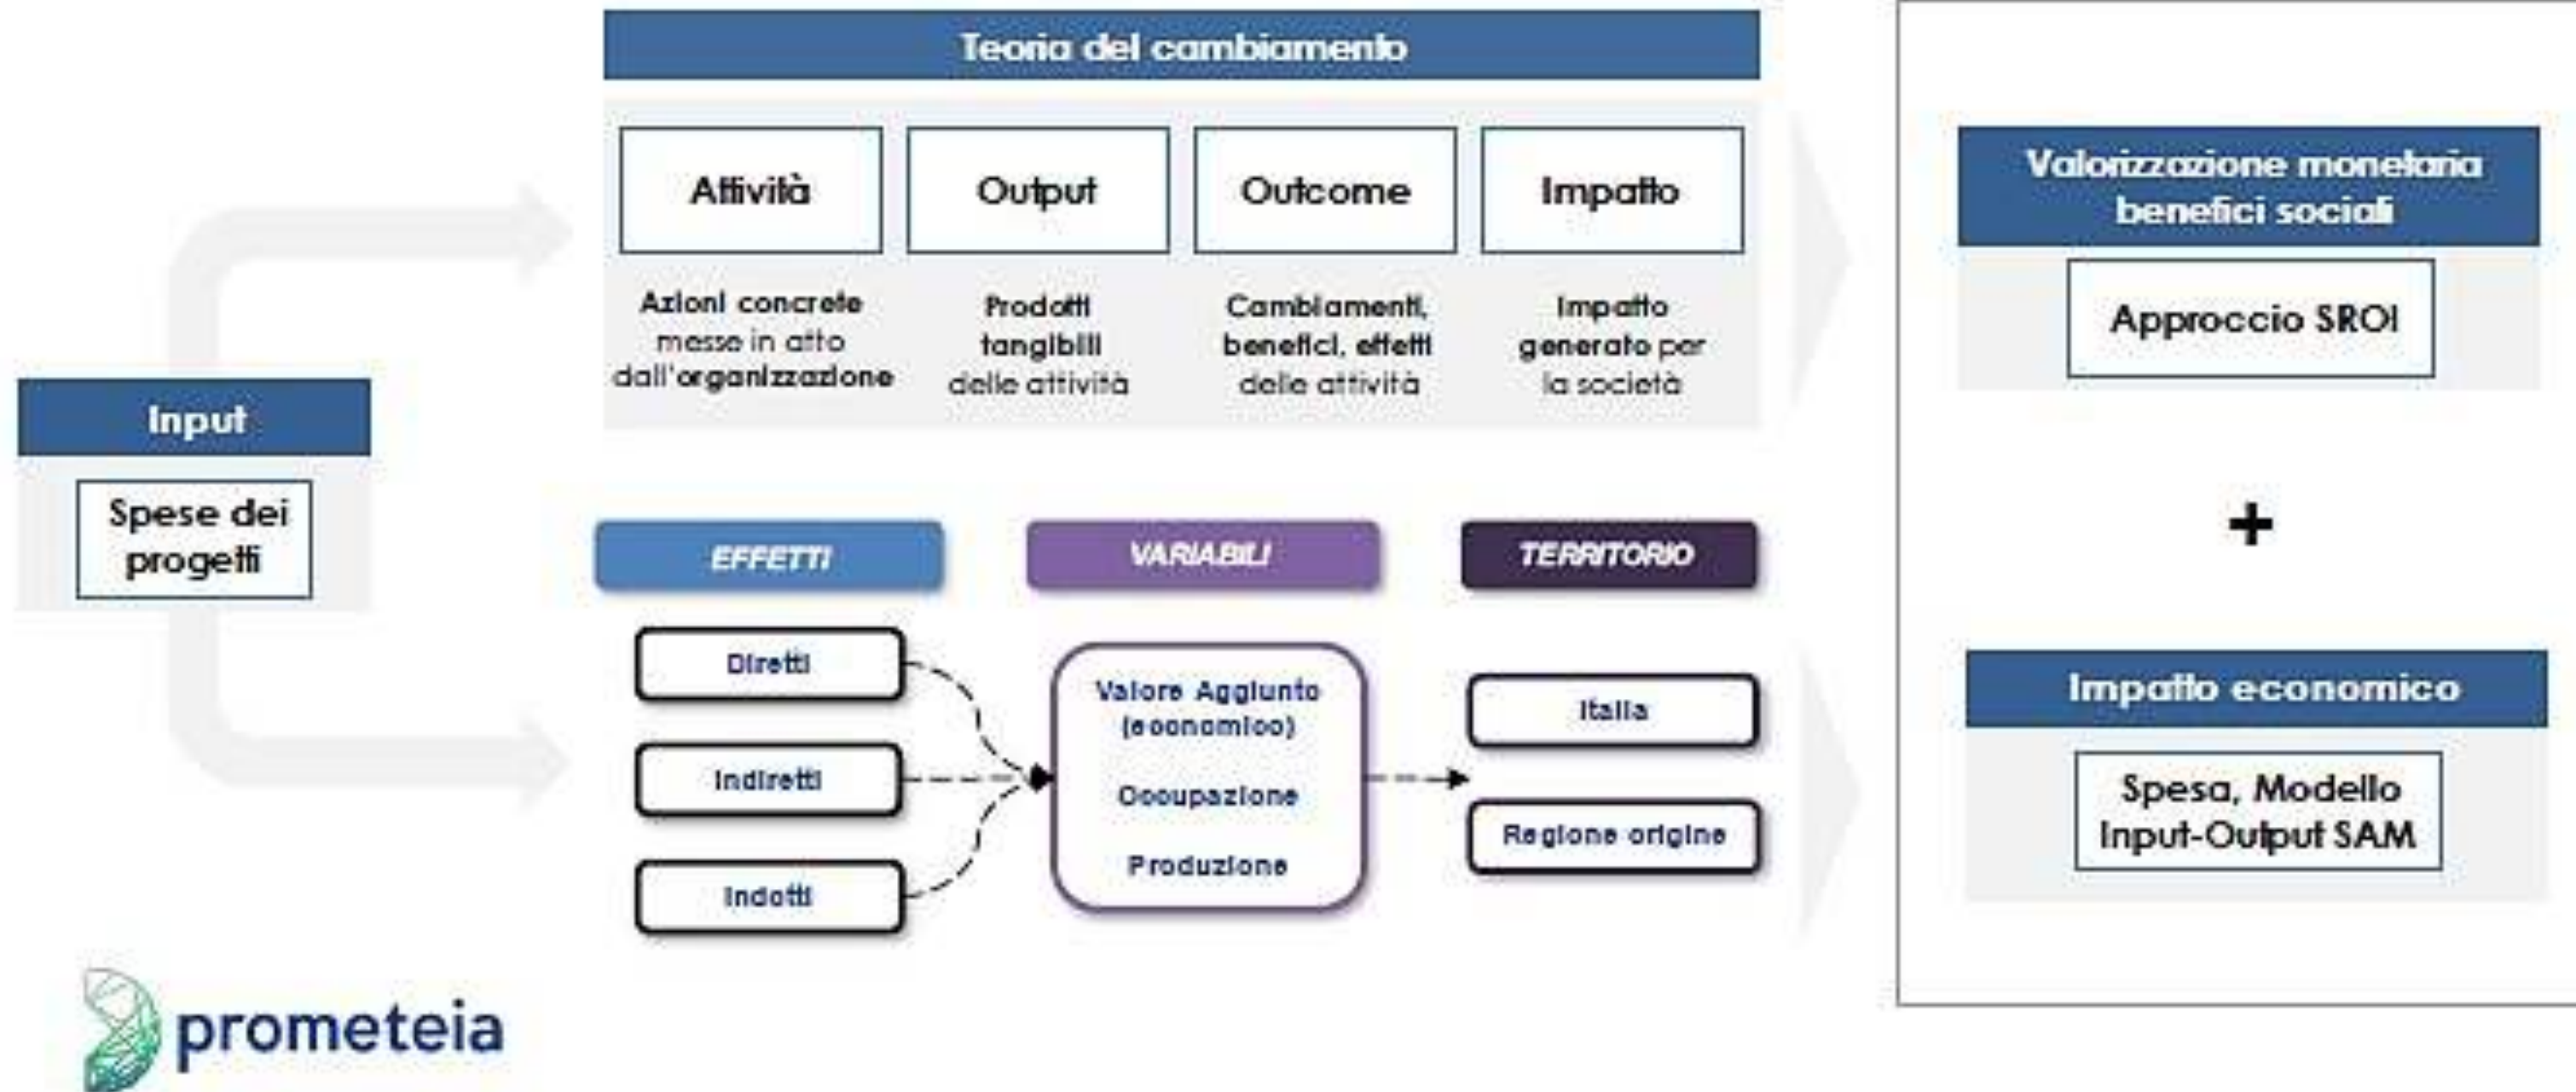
Teoria del cambiamento

Attività

Azioni concrete messe in atto dall'organizzazione

Output

Prodotti tangibili delle attività

Outcome

Cambiamenti, benefici, effetti delle attività

Impatto

Impatto generato per la società

Input

Spese dei progetti

EFFETTI

Diretti

Indiretti

Indotti

VARIABILI

Valore Aggiunto (economico)

Occupazione

Produzione

TERRITORIO

Italia

Regione origine

Valorizzazione monetaria benefici sociali

Approccio SROI

+

Impatto economico

Spesa, Modello Input-Output SAM

prometeia